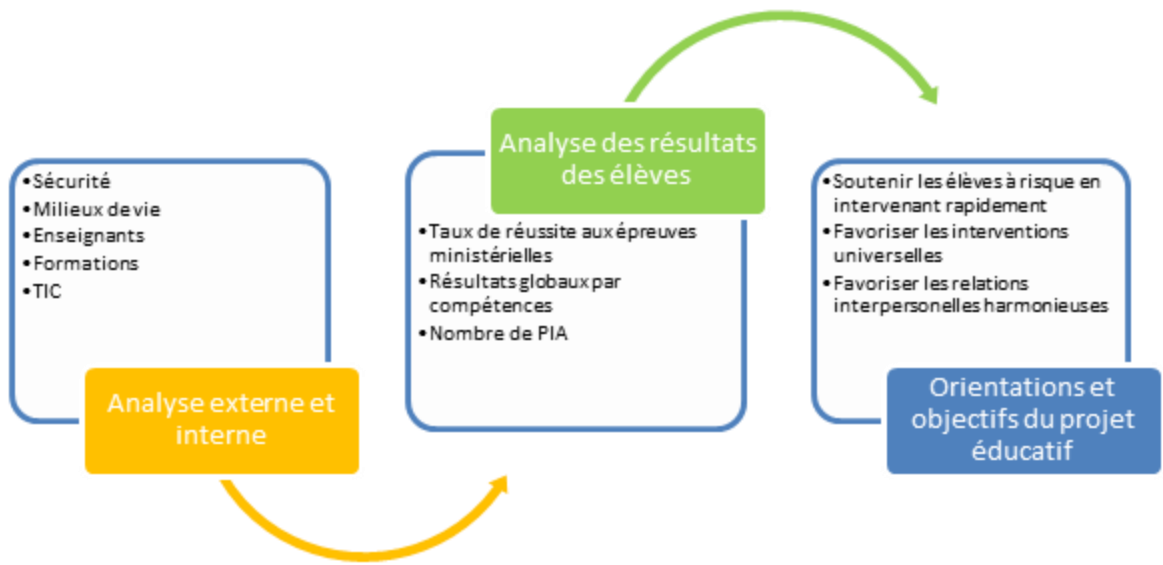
•Sécurité
•Milieux de vie
•Enseignants
•Formations
•TIC

Analyse externe et interne

Analyse des résultats des élèves

•Taux de réussite aux épreuves ministérielles
•Résultats globaux par compétences
•Nombre de PIA

•Soutenir les élèves à risque en intervenant rapidement
•Favoriser les interventions universelles
•Favoriser les relations interpersonelles harmonieuses

Orientations et objectifs du projet éducatif